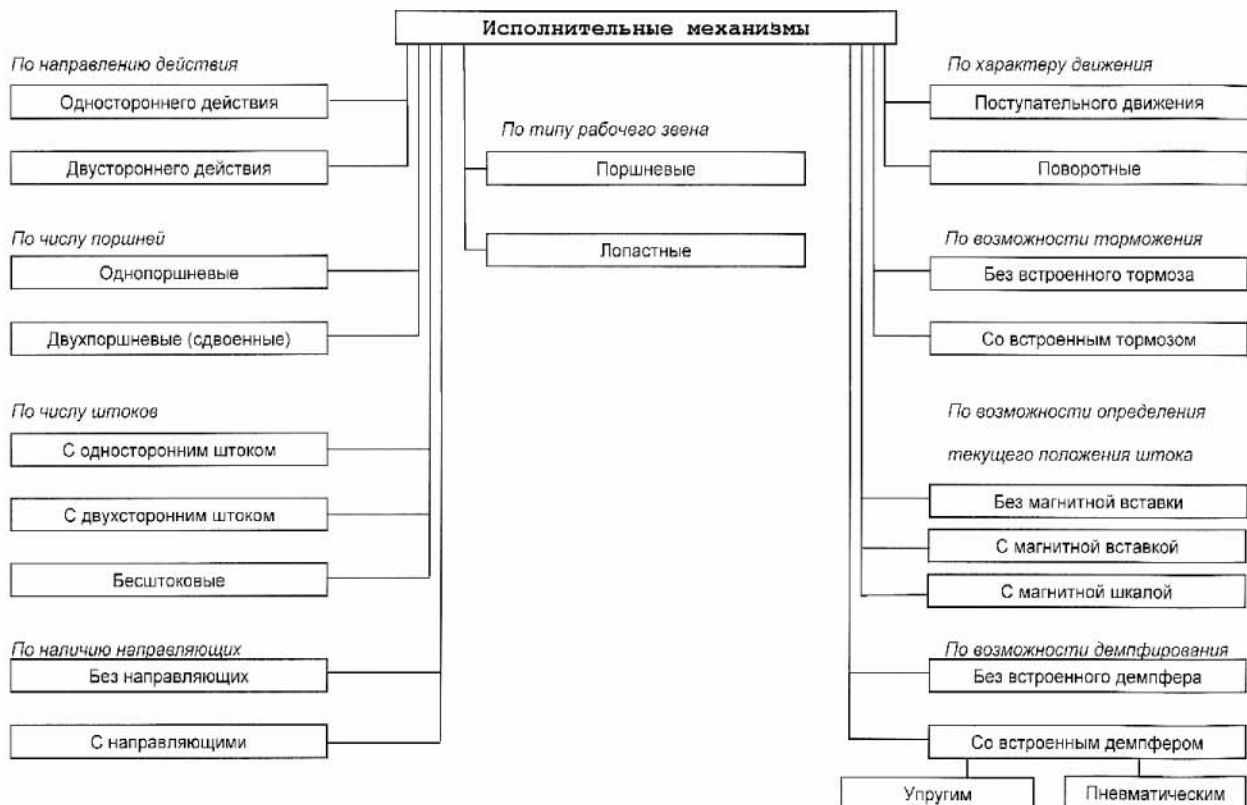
Исполнительные механизмы

По направлению действия

Одностороннего действия

Двустороннего действия

По числу поршней

Однопоршневые

Двухпоршневые (сдвоенные)

По числу штоков

С односторонним штоком

С двухсторонним штоком

Бесштоковые

По наличию направляющих

Без направляющих

С направляющими

По типу рабочего звена

Поршневые

Лопастные

По характеру движения

Поступательного движения

Поворотные

По возможности торможения

Без встроенного тормоза

Со встроенным тормозом

По возможности определения текущего положения штока

Без магнитной вставки

С магнитной вставкой

С магнитной шкалой

По возможности демпфирования

Без встроенного демпфера

Со встроенным демпфером

Упругим

Пневматическим